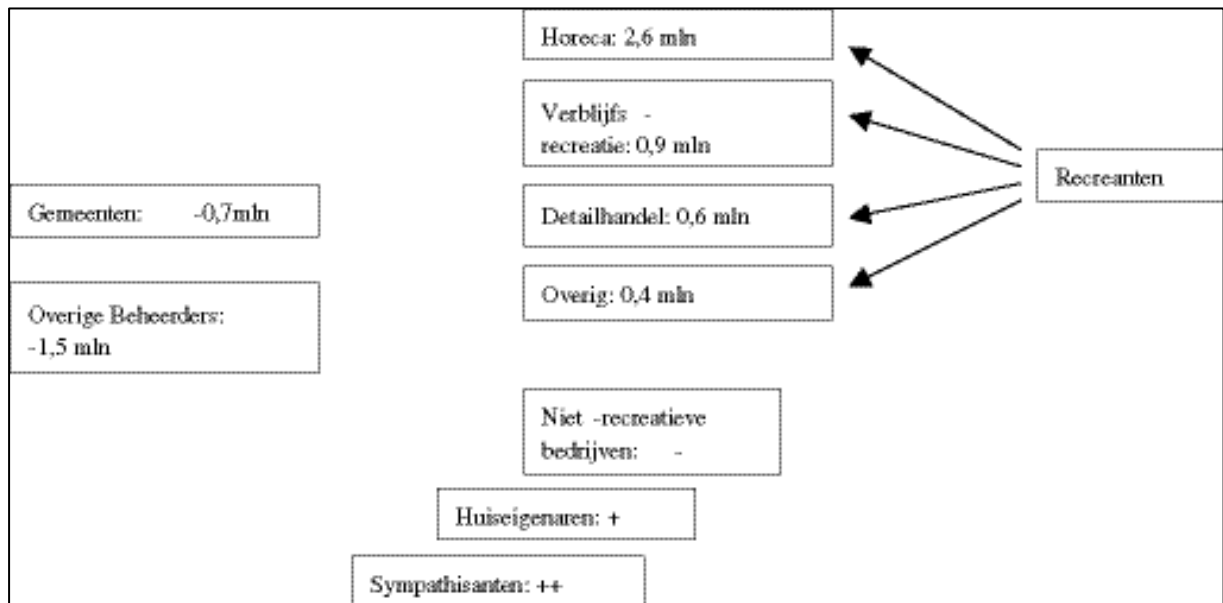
Horeca: 2,6 mln

Verblijfs -
recreatie: 0,9 mln

Recreanten

Gemeenten: -0,7mln

Detailhandel: 0,6 mln

Overig: 0,4 mln

Overige Beheerders:
-1,5 mln

Niet -recreatieve
bedrijven: -

Huiseigenaren: +

Sympathisanten: ++